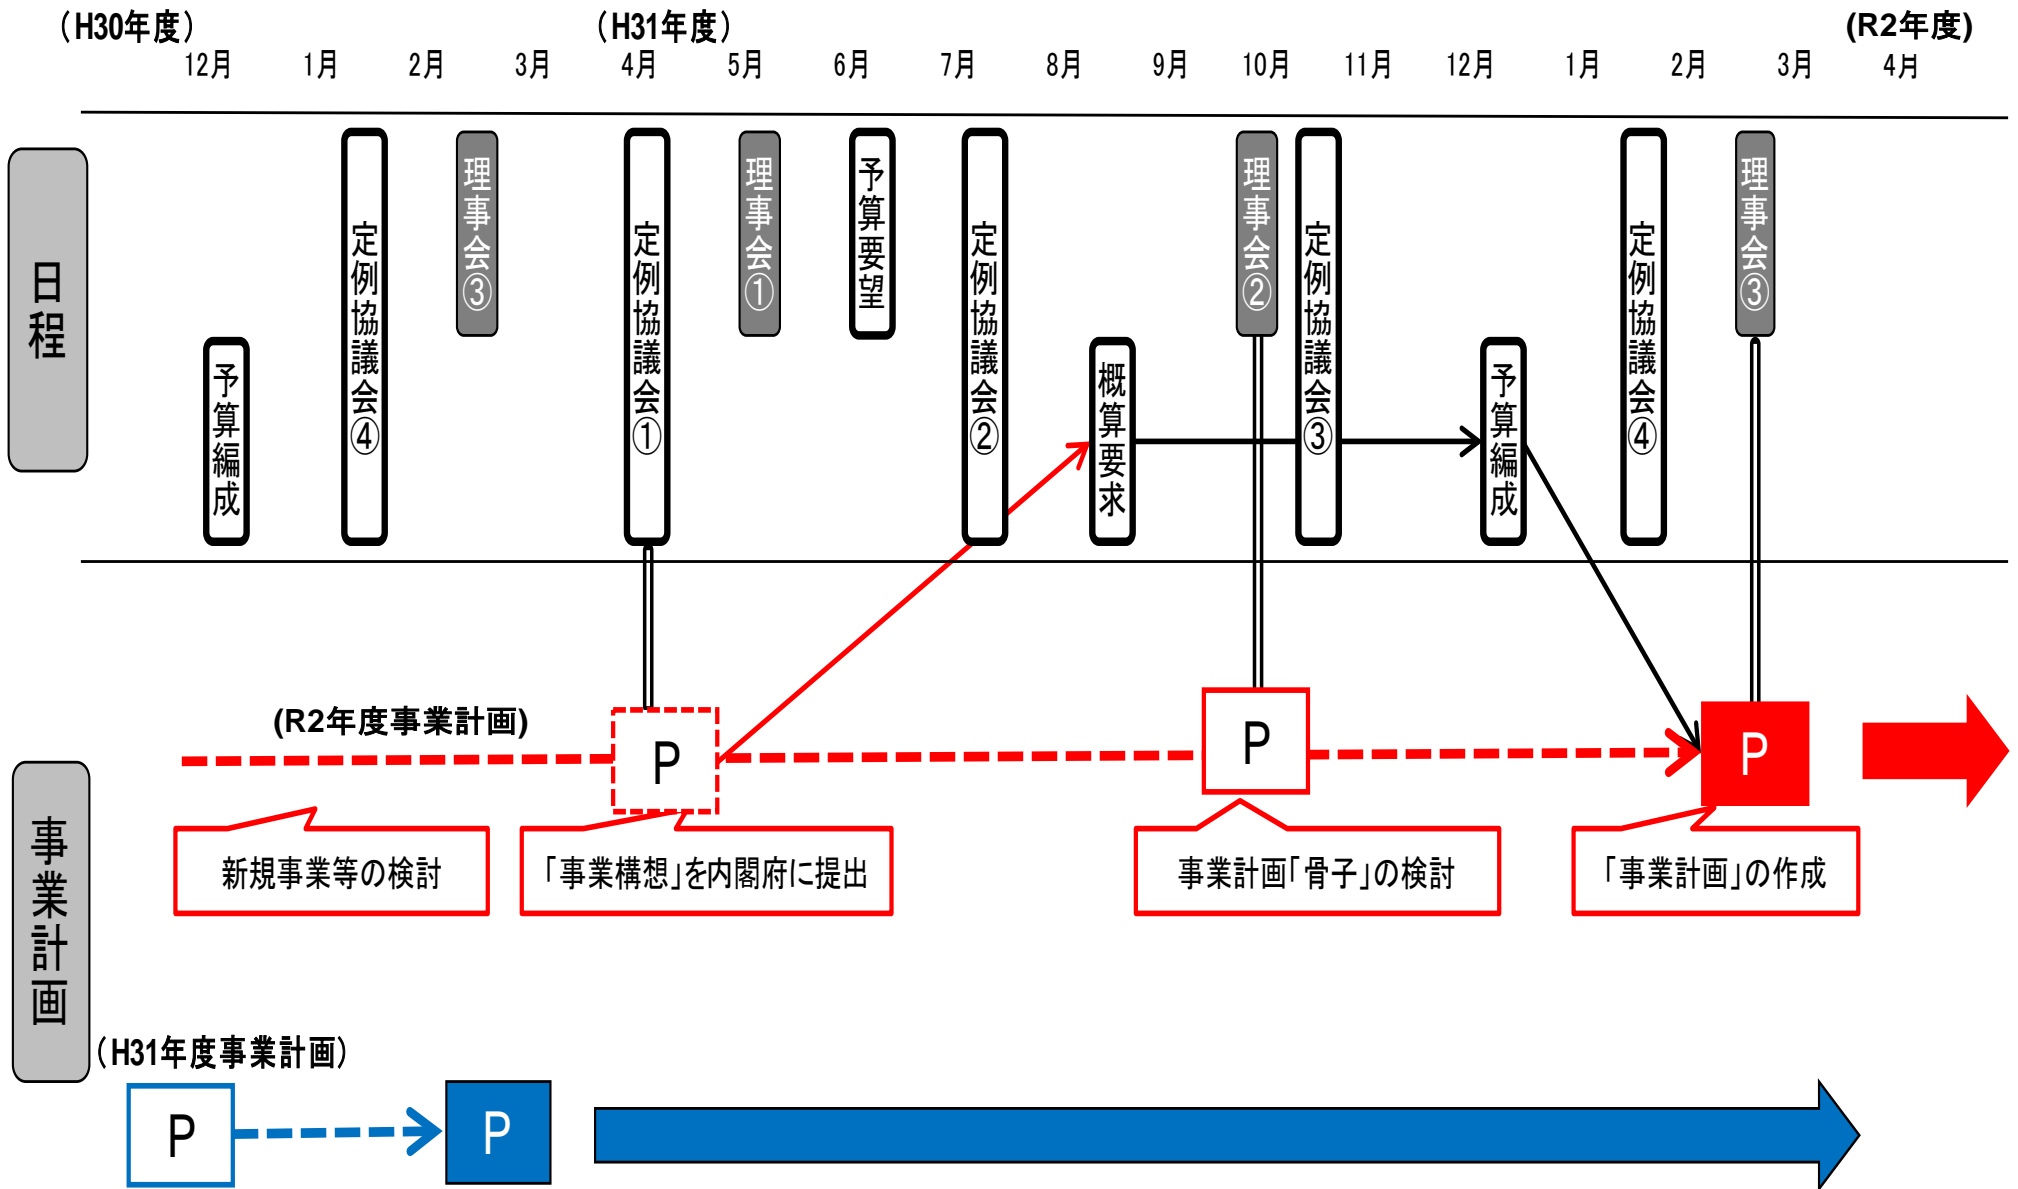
（H30年度）
（H31年度）
(R2年度)
12月 1月 2月 3月 4月 5月 6月 7月 8月 9月 10月 11月 12月 1月 2月 3月 4月

日程

予算編成
定例協議会④
理事会③
定例協議会①
理事会①
予算要望
定例協議会②
概算要求
理事会②
定例協議会③
予算編成
定例協議会④
理事会③

(R2年度事業計画)
P
P
P

新規事業等の検討
「事業構想」を内閣府に提出
事業計画「骨子」の検討
「事業計画」の作成

事業計画

（H31年度事業計画）
P
P